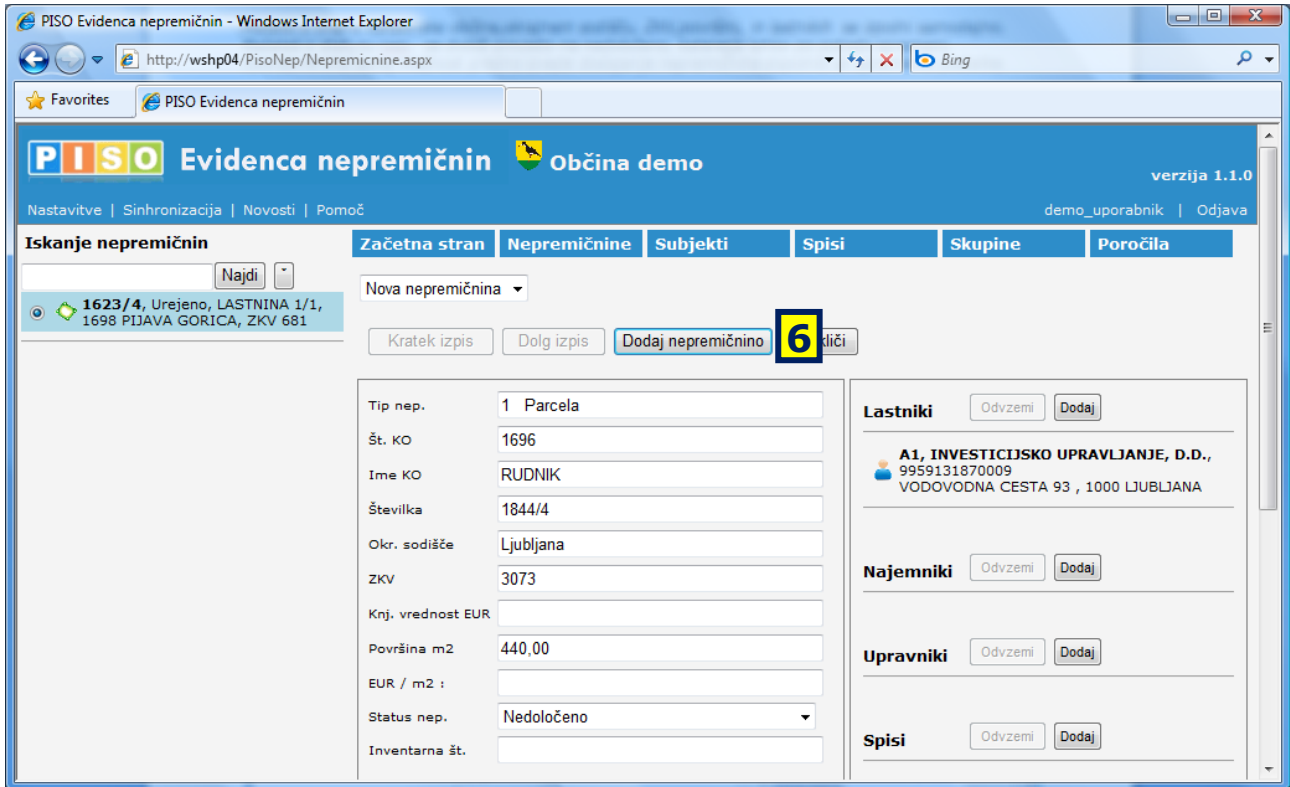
PISO Evidenca nepremičnin - Windows Internet Explorer

http://wshp04/PisoNep/Nepremicnine.aspx

Bing

Favorites

PISO Evidenca nepremičnin

PISO Evidenca nepremičnin Občina demo

verzija 1.1.0

Nastavitve | Sinhronizacija | Novosti | Pomoč

demo_uporabnik | Odjava

Iskanje nepremičnin

Najdi

1623/4, Urejeno, LASTNINA 1/1, 1698 PIJAVA GORICA, ZKV 681

Začetna stran | Nepremičnine | Subjekti | Spisi | Skupine | Poročila

Nova nepremičnina

Kratek izpis | Dolg izpis | Dodaj nepremičnino | 6 kliči

| | |
|---|---|
| Tip nep. | 1 Parcela |
| Št. KO | 1696 |
| Ime KO | RUDNIK |
| Številka | 1844/4 |
| Okr. sodišče | Ljubljana |
| ZKV | 3073 |
| Knj. vrednost EUR | |
| Površina m2 | 440,00 |
| EUR / m2 : | |
| Status nep. | Nedoločeno |
| Inventarna št. | |

Lastniki Odvzemi Dodaj

A1, INVESTICIJSKO UPRAVLJANJE, D.D., 9959131870009 VODOVODNA CESTA 93 , 1000 LJUBLJANA

Najemniki Odvzemi Dodaj

Upravniki Odvzemi Dodaj

Spisi Odvzemi Dodaj